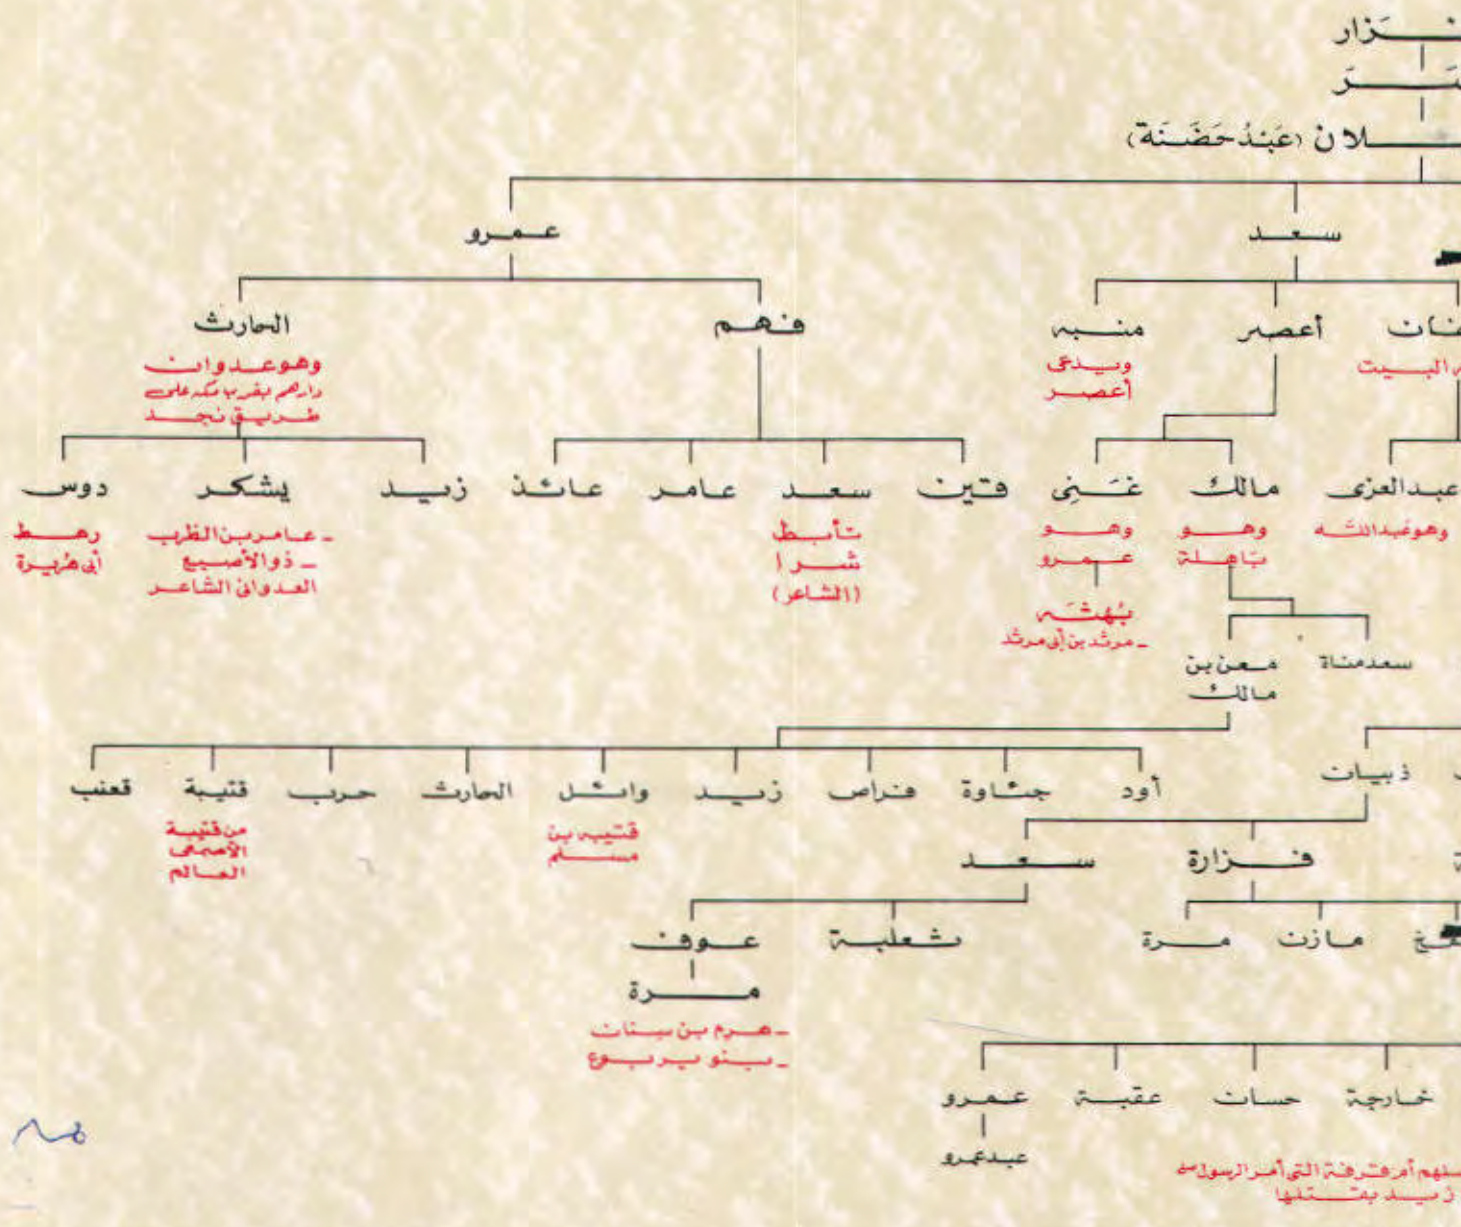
ـزار
ـرَ
ـلان (عَبْدُ حَضَنَة)
عمرو
سعد
الحارث
وهو عدوان
دارهم بقرب مكة على طريق نجد
فهم
منبه
ويدعى أعصر
أعصر
ـان
البيت
دوس
رهط أبي هريرة
يشكر
- عامر بن الظرب
- ذو الأصبع العدواني الشاعر
زيد
عائذ
عامر
سعد
تأبط شرا (الشاعر)
قين
غني
وهو عمرو
بهثة
- مرثد بن أبي مرثد
مالك
وهو باهلة
عبد العزى
وهو عبد الله
معن بن مالك
سعد مناة
قعنب
قتيبة
من قتيبة الأصمعي العالم
حرب
الحارث
وائل
قتيبة بن مسلم
زيد
فراص
جشاوة
أود
ذبيان
سعد
فزارة
عوف
مرة
- هرم بن سنان
- بنو يربوع
ثعلبة
مرة
مازن
عمرو
عبد عمرو
عقبة
حسان
خارجة
منهم أم قرفة التي أمر الرسول زيد بقتلها
٨٥